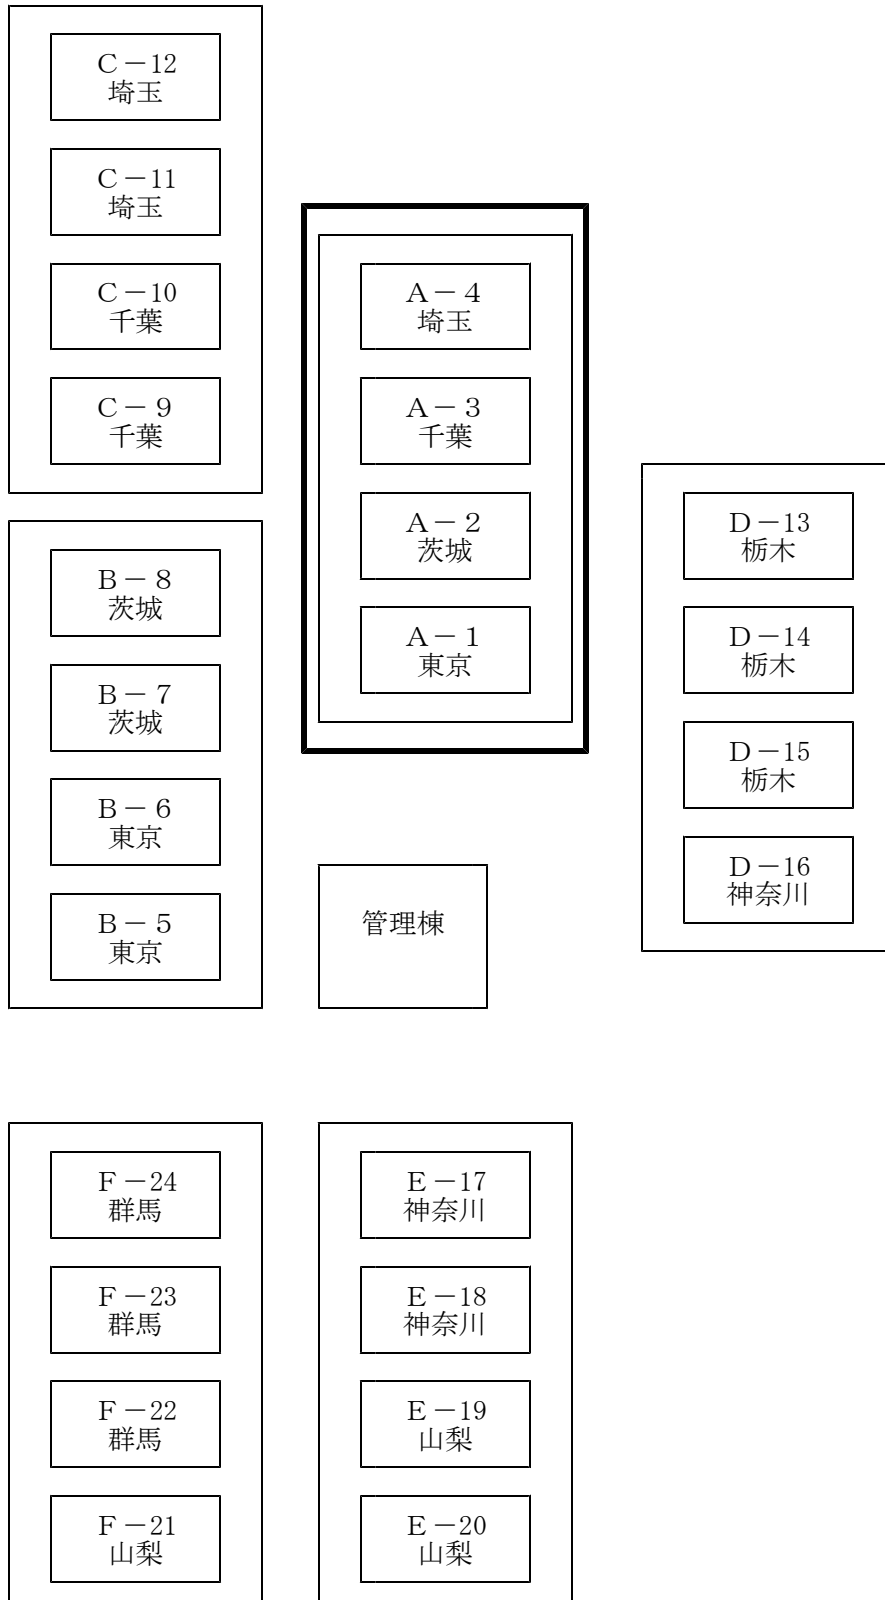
C－12
埼玉

C－11
埼玉

C－10
千葉

C－9
千葉

A－4
埼玉

A－3
千葉

A－2
茨城

A－1
東京

D－13
栃木

D－14
栃木

D－15
栃木

D－16
神奈川

B－8
茨城

B－7
茨城

B－6
東京

B－5
東京

管理棟

F－24
群馬

F－23
群馬

F－22
群馬

F－21
山梨

E－17
神奈川

E－18
神奈川

E－19
山梨

E－20
山梨